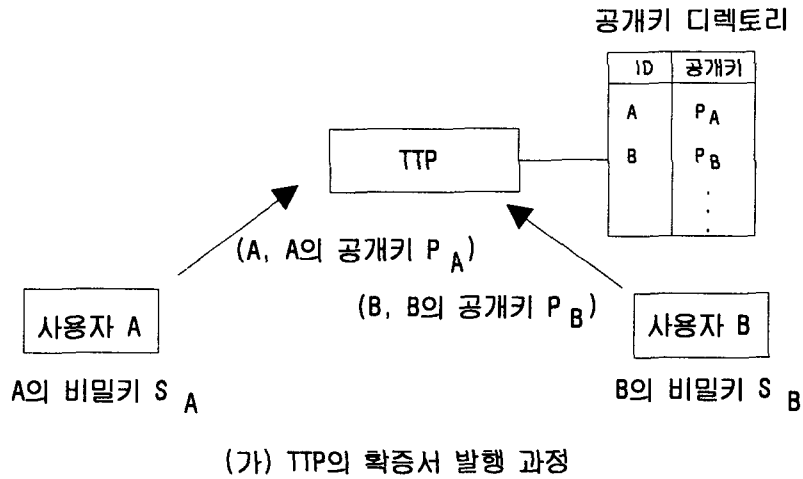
공개키 디렉토리

| ID | 공개키 |
|---|---|
| A | $P_A$ |
| B | $P_B$ |
| ⋮ | ⋮ |

TTP

(A, A의 공개키 $P_A$)

(B, B의 공개키 $P_B$)

사용자 A

사용자 B

A의 비밀키 $S_A$

B의 비밀키 $S_B$

(가) TTP의 확증서 발행 과정